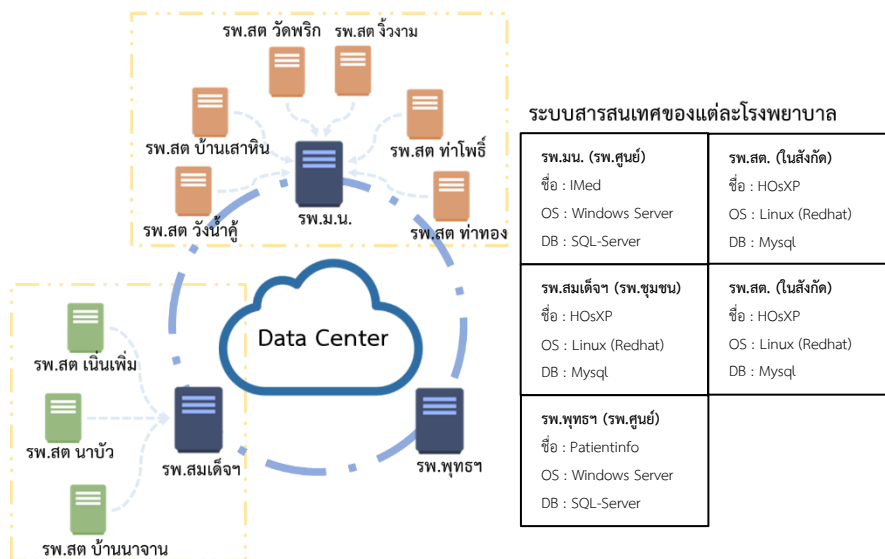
รพ.สต วัดพริก
รพ.สต งิ้วงาม
รพ.สต บ้านเสาหิน
รพ.สต ท่าโพธิ์
รพ.ม.น.
รพ.สต วังน้ำคู้
รพ.สต ท่าทอง
Data Center
รพ.สต เนินเพิ่ม
รพ.สต นาบัว
รพ.สมเด็จฯ
รพ.พุทธฯ
รพ.สต บ้านนาจาน

ระบบสารสนเทศของแต่ละโรงพยาบาล

| รพ.มน. (รพ.ศูนย์) ชื่อ : IMed OS : Windows Server DB : SQL-Server | รพ.สต. (ในสังกัด) ชื่อ : HOsXP OS : Linux (Redhat) DB : Mysql |
|---|---|
| รพ.สมเด็จฯ (รพ.ชุมชน) ชื่อ : HOsXP OS : Linux (Redhat) DB : Mysql | รพ.สต. (ในสังกัด) ชื่อ : HOsXP OS : Linux (Redhat) DB : Mysql |
| รพ.พุทธฯ (รพ.ศูนย์) ชื่อ : Patientinfo OS : Windows Server DB : SQL-Server | |